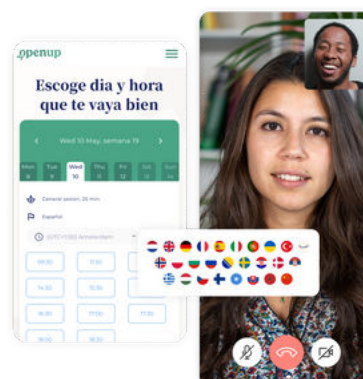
openup

Escoge dia y hora que te vaya bien

Wed 10 May, semana 19

Mon 8 | Tue 9 | Wed 10 | Thu 11 | Fri 12 | Sat 13 | Sun 14

General session, 25 min

Español

(UTC+1:00) Amsterdam

09:30 | 11:30 | 12:00
14:30 | 15:00 | 15:30
16:30 | 17:00 | 17:30
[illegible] | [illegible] | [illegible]